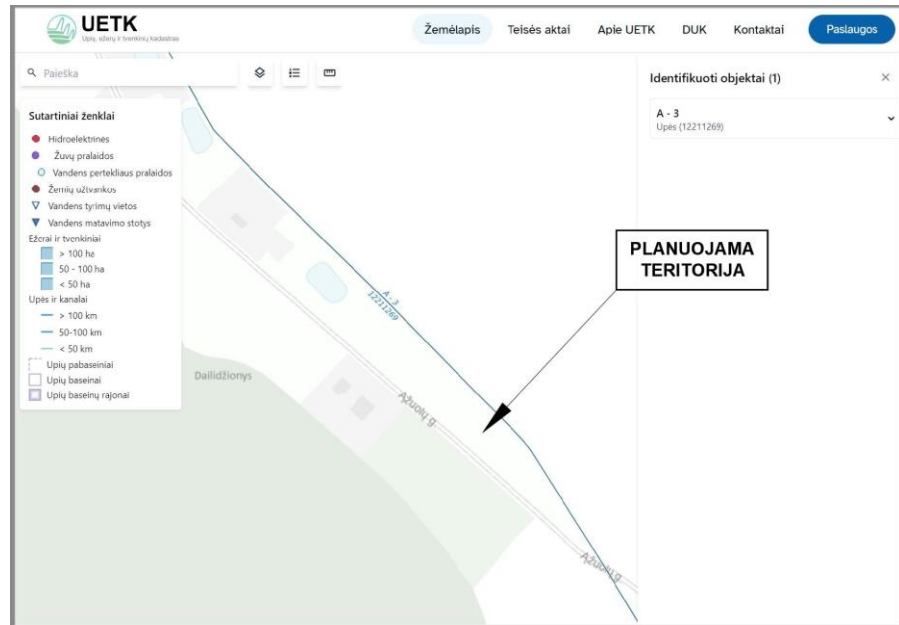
UETK
Upių, ežerų ir tvenkinių kadastras

Žemėlapis Teisės aktai Apie UETK DUK Kontaktai Paslaugos

Paieška

Sutartiniai ženklai
Hidroelektrinės
Žuvų pralaidos
Vandens perteklinės pralaidos
Žemių užtvankos
Vandens tyrimų vietos
Vandens matavimo stotys
Ežerai ir tvenkiniai
> 100 ha
50 - 100 ha
< 50 ha
Upės ir kanalai
> 100 km
50-100 km
< 50 km
Upių pabaseiniai
Upių baseinai
Upių baseinų rajonai

Identifikuoti objektai (1)

A - 3
Upės (12211269)

PLANUOJAMA TERITORIJA

A - 3
12211269

Dailidžionys

Ąžuolų g.

Ąžuolų g.